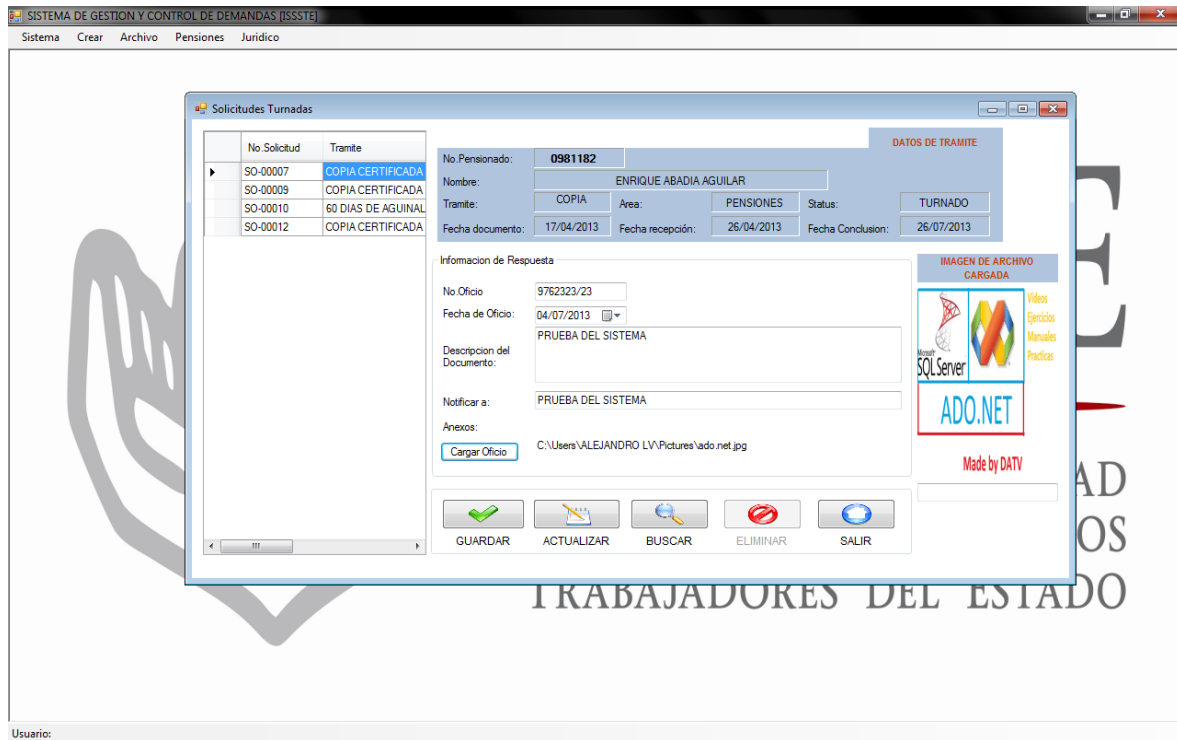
SISTEMA DE GESTION Y CONTROL DE DEMANDAS [ISSSTE]

Sistema Crear Archivo Pensiones Juridico

Solicitudes Turnadas

| | No.Solicitud | Tramite |
|---|---|---|
| ▸ | SO-00007 | COPIA CERTIFICADA |
| | SO-00009 | COPIA CERTIFICADA |
| | SO-00010 | 60 DIAS DE AGUINAL |
| | SO-00012 | COPIA CERTIFICADA |

DATOS DE TRAMITE

No.Pensionado: 0981182

Nombre: ENRIQUE ABADIA AGUILAR

Tramite: COPIA Area: PENSIONES Status: TURNADO

Fecha documento: 17/04/2013 Fecha recepción: 26/04/2013 Fecha Conclusion: 26/07/2013

Informacion de Respuesta

No.Oficio 9762323/23

Fecha de Oficio: 04/07/2013

Descripcion del Documento: PRUEBA DEL SISTEMA

Notificar a: PRUEBA DEL SISTEMA

Anexos:

Cargar Oficio C:\Users\ALEJANDRO LV\Pictures\ado.net.jpg

IMAGEN DE ARCHIVO CARGADA

Microsoft SQLServer Videos Ejercicios Manuales Practicas ADO.NET

Made by DATV

GUARDAR ACTUALIZAR BUSCAR ELIMINAR SALIR

AD OS TRABAJADORES DEL ESTADO

Usuario: